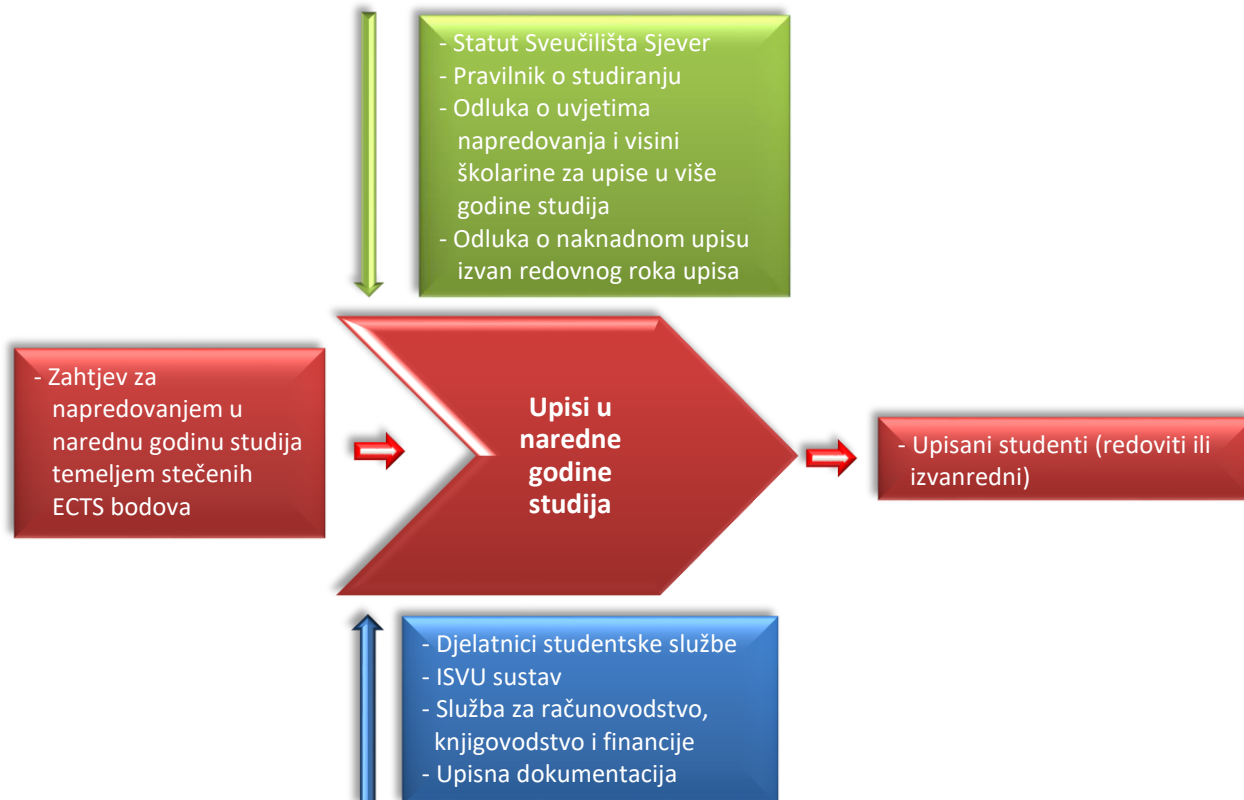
- Statut Sveučilišta Sjever
- Pravilnik o studiranju
- Odluka o uvjetima napredovanja i visini školarine za upise u više godine studija
- Odluka o naknadnom upisu izvan redovnog roka upisa

- Zahtjev za napredovanjem u narednu godinu studija temeljem stečenih ECTS bodova

Upisi u naredne godine studija

- Upisani studenti (redoviti ili izvanredni)

- Djelatnici studentske službe
- ISVU sustav
- Služba za računovodstvo, knjigovodstvo i financije
- Upisna dokumentacija